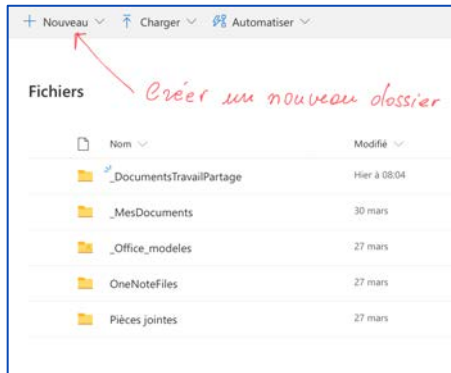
+ Nouveau ∨ Charger ∨ Automatiser ∨

Fichiers

Créer un nouveau dossier

| Nom | Modifié |
|---|---|
| _DocumentsTravailPartage | Hier à 08:04 |
| _MesDocuments | 30 mars |
| _Office_modeles | 27 mars |
| OneNoteFiles | 27 mars |
| Pièces jointes | 27 mars |